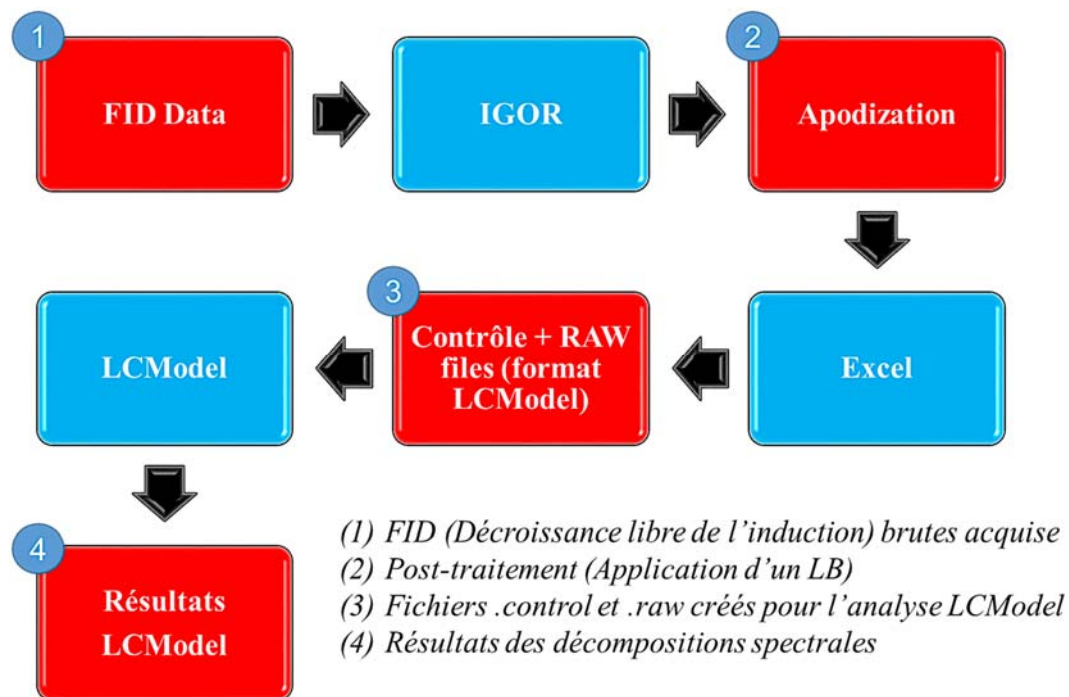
1
FID Data

IGOR

2
Apodization

Excel

3
Contrôle + RAW files (format LCModel)

LCModel

4
Résultats LCModel

(1) FID (Décroissance libre de l'induction) brutes acquise
(2) Post-traitement (Application d'un LB)
(3) Fichiers .control et .raw créés pour l'analyse LCModel
(4) Résultats des décompositions spectrales